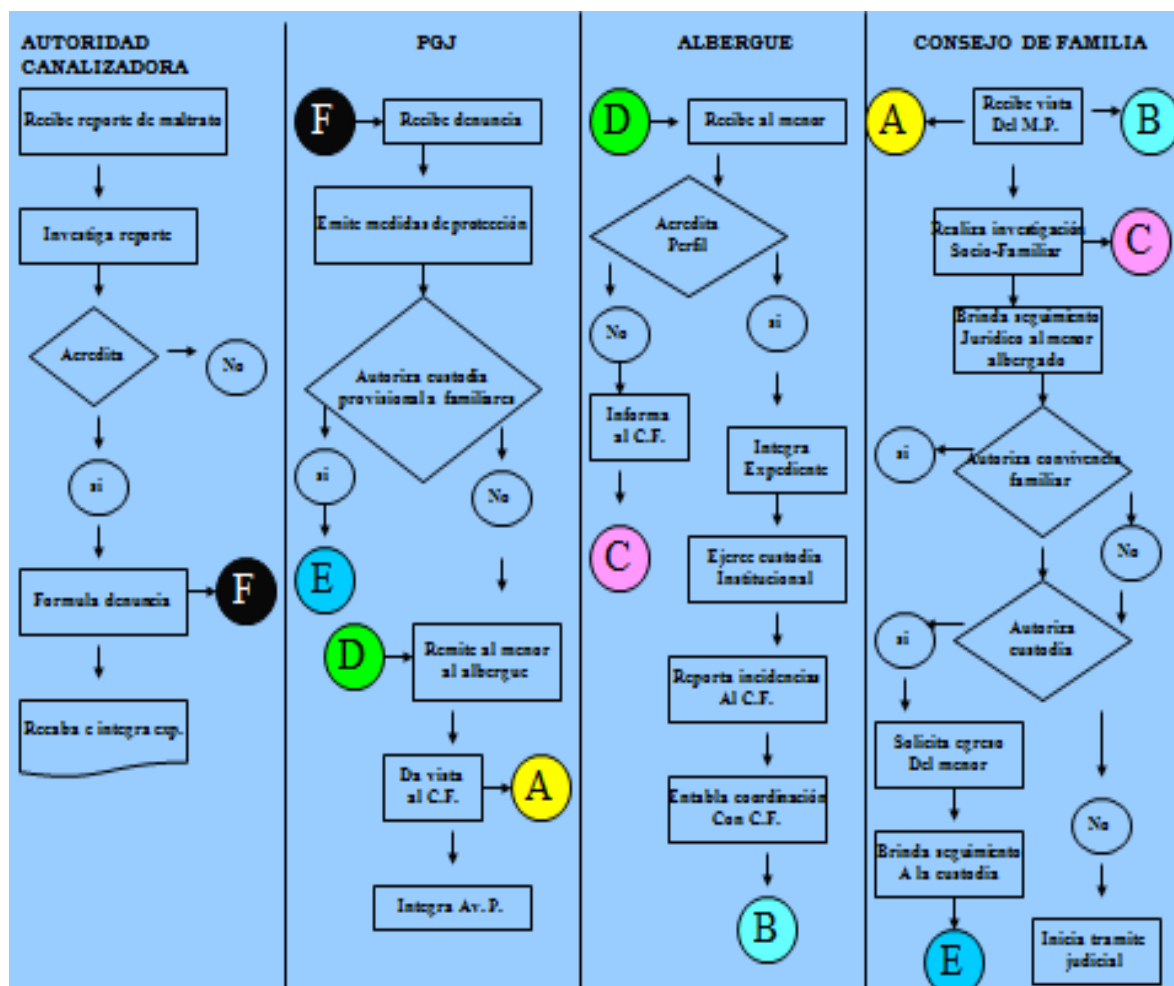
AUTORIDAD CANALIZADORA

Recibe reporte de maltrato

Investiga reporte

Acredita

No

si

Formula denuncia

F

Recaba e integra exp.

PGJ

F

Recibe denuncia

Emite medidas de protección

Autoriza custodia provisional a familiares

si

No

E

D

Remite al menor al albergue

Da vista al C.F.

A

Integra Av. P.

ALBERGUE

D

Recibe al menor

Acredita Perfil

No

si

Informa al C.F.

C

Integra Expediente

Ejerce custodia Institucional

Reporta incidencias Al C.F.

Entabla coordinación Con C.F.

B

CONSEJO DE FAMILIA

A

Recibe vista Del M.P.

B

Realiza investigación Socio-Familiar

C

Brinda seguimiento Jurídico al menor albergado

si

Autoriza convivencia familiar

No

si

Autoriza custodia

Solicita egreso Del menor

Brinda seguimiento A la custodia

E

No

Inicia tramite judicial